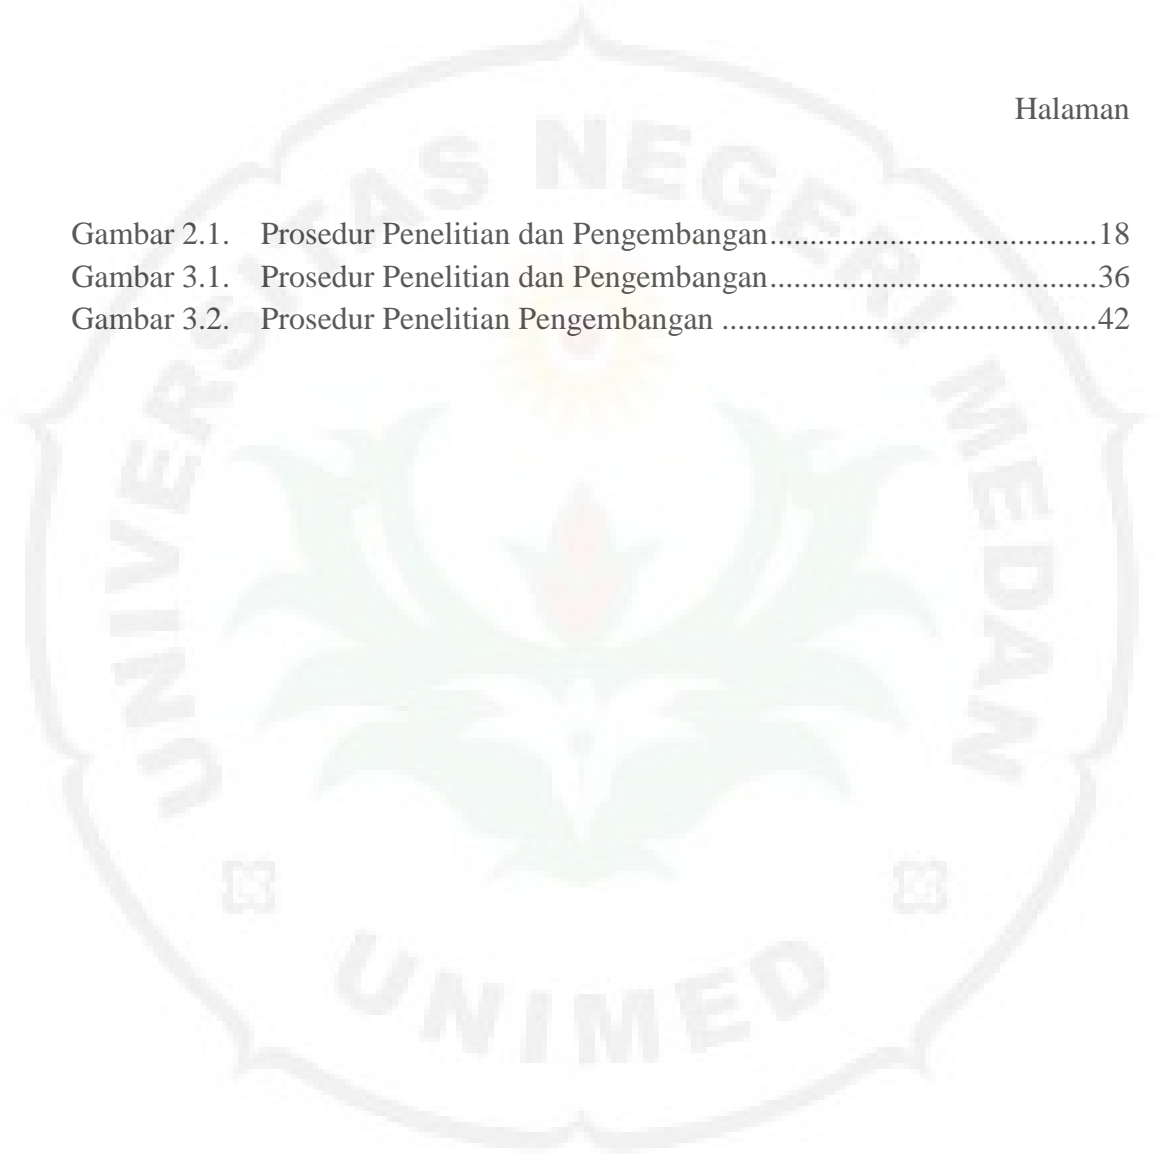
Halaman

Gambar 2.1. Prosedur Penelitian dan Pengembangan.......................................18
Gambar 3.1. Prosedur Penelitian dan Pengembangan.......................................36
Gambar 3.2. Prosedur Penelitian Pengembangan ..............................................42

UNIVERSITAS NEGERI MEDAN

UNIMED